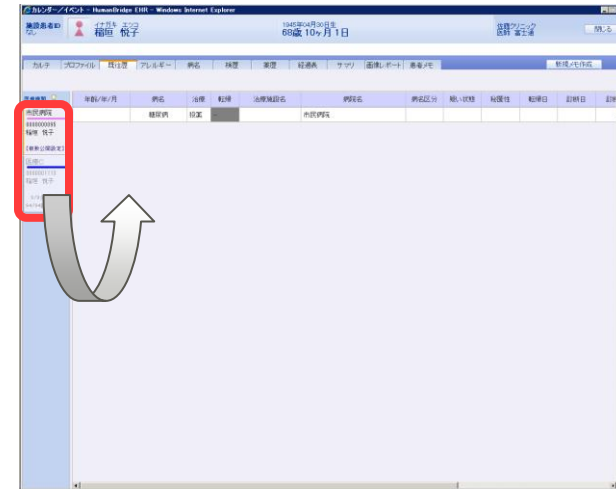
カレンダー/イベント - HumanBridge EHR - Windows Internet Explorer

施設患者ID なし

イナガキ エツコ
稲垣 悦子

1945年04月30日生
68歳 10ヶ月 1日

佐藤クリニック
医師 富士通

閉じる

カルテ | プロファイル | 既往歴 | アレルギー | 病名 | 検歴 | 薬歴 | 経過表 | サマリ | 画像レポート | 患者メモ

新規メモ作成

| 年齢/年/月 | 病名 | 治療 | 転帰 | 治療施設名 | 病院名 | 病名区分 | 疑い状態 | 秘匿性 | 転帰日 | 診断日 | 診断 |
|---|---|---|---|---|---|---|---|---|---|---|---|
| | 糖尿病 | 投薬 | | | 市民病院 | | | | | | |

市民病院
0000000005
稲垣 悦子

[患者公開設定]

佐藤CL
0000001110
稲垣 悦子